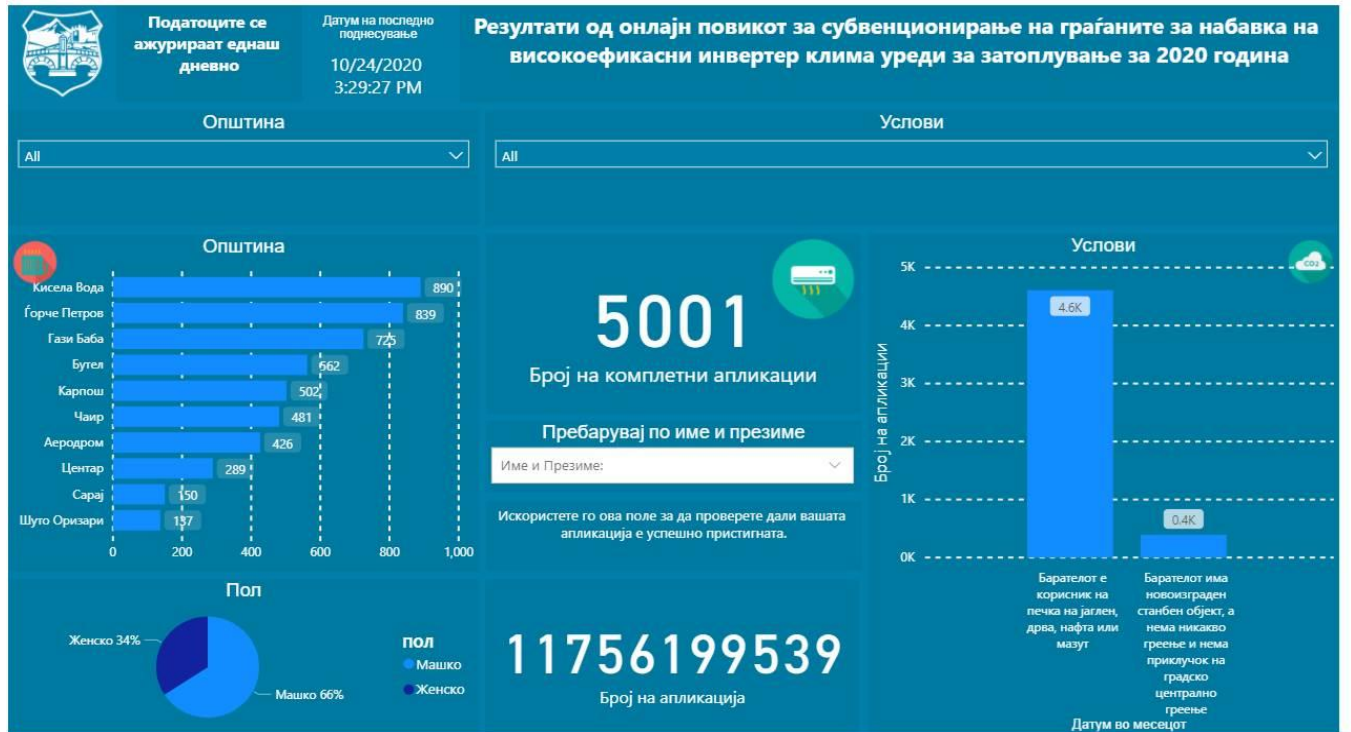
Податоците се ажурираат еднаш дневно

Датум на последно поднесување
10/24/2020
3:29:27 PM

Резултати од онлајн повикот за субвенционирање на граѓаните за набавка на високоефикасни инвертер клима уреди за затоплување за 2020 година

Општина
All

Услови
All

Општина

| Општина | Број |
|---|---|
| Кисела Вода | 890 |
| Ѓорче Петров | 839 |
| Гази Баба | 725 |
| Бутел | 662 |
| Карпош | 502 |
| Чаир | 481 |
| Аеродром | 426 |
| Центар | 289 |
| Сарај | 150 |
| Шуто Оризари | 137 |

0 200 400 600 800 1,000

5001
Број на комплетни апликации

Пребарувај по име и презиме
Име и Презиме:

Искористете го ова поле за да проверете дали вашата апликација е успешно пристигната.

Услови
CO2
5K 4K 3K 2K 1K 0K
Број на апликации
4.6K
0.4K
Баратели е корисник на печка на јаглен, дрва, нафта или мазут
Барателот има новоизграден станбен објект, а нема никакво греење и нема приклучок на градско централно греење
Датум во месецот

Пол
Женско 34%
Машко 66%
пол
Машко
Женско

11756199539
Број на апликација